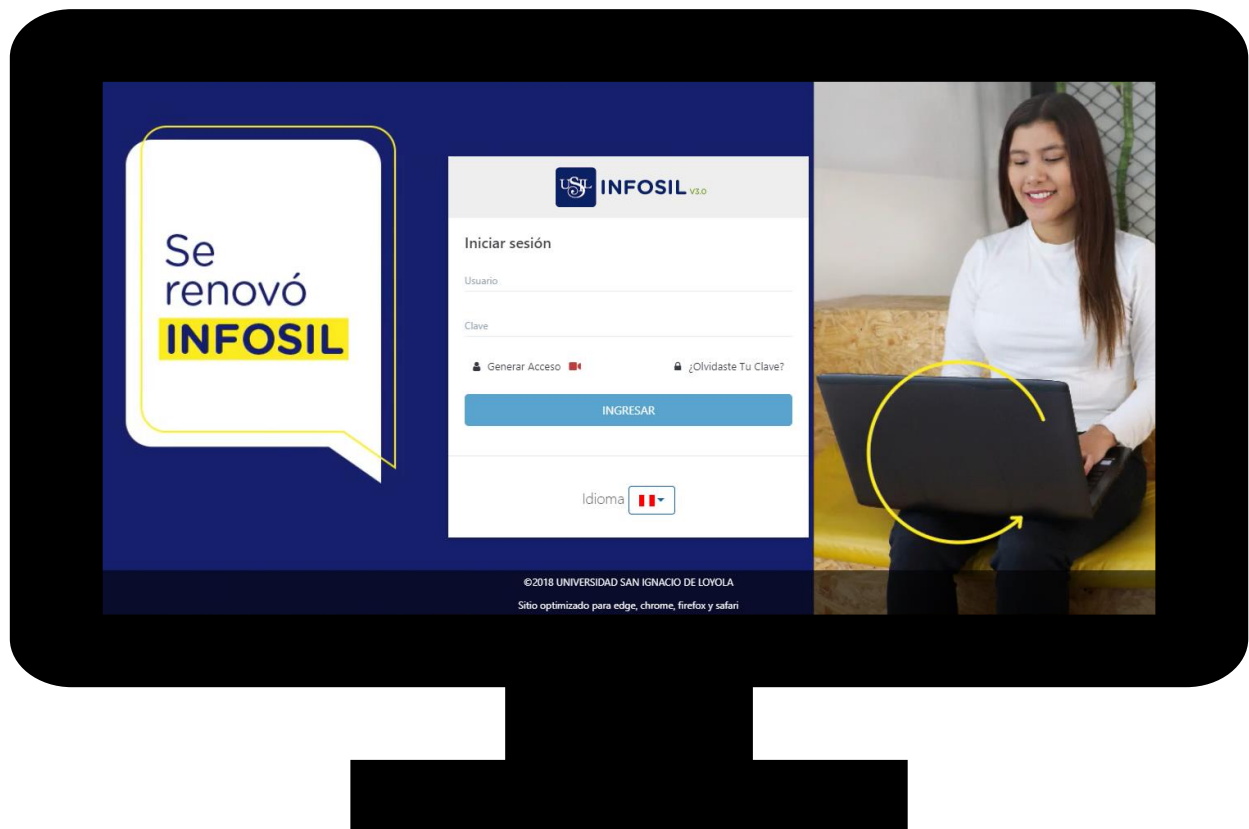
Se renovó INFOSIL

USIL INFOSIL V3.0

Iniciar sesión

Usuario

Clave

Generar Acceso

¿Olvidaste Tu Clave?

INGRESAR

Idioma

©2018 UNIVERSIDAD SAN IGNACIO DE LOYOLA

Sitio optimizado para edge, chrome, firefox y safari